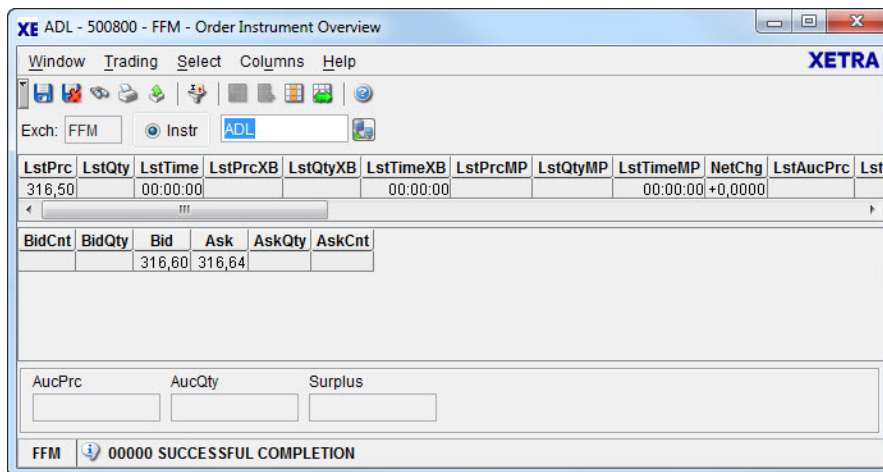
XE ADL - 500800 - FFM - Order Instrument Overview

Window Trading Select Columns Help XETRA

Exch: FFM Instr ADL

| LstPrc | LstQty | LstTime | LstPrcXB | LstQtyXB | LstTimeXB | LstPrcMP | LstQtyMP | LstTimeMP | NetChg | LstAucPrc | Lst |
|---|---|---|---|---|---|---|---|---|---|---|---|
| 316,50 | | 00:00:00 | | | 00:00:00 | | | 00:00:00 | +0,0000 | | |

| BidCnt | BidQty | Bid | Ask | AskQty | AskCnt |
|---|---|---|---|---|---|
| | | 316,60 | 316,64 | | |

AucPrc AucQty Surplus

FFM 00000 SUCCESSFUL COMPLETION